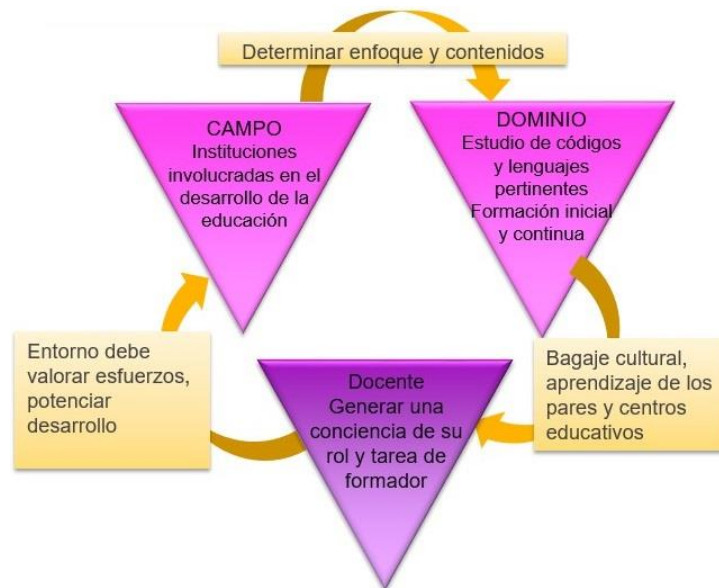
Determinar enfoque y contenidos

CAMPO
Instituciones involucradas en el desarrollo de la educación

DOMINIO
Estudio de códigos y lenguajes pertinentes
Formación inicial y continua

Entorno debe valorar esfuerzos, potenciar desarrollo

Docente
Generar una conciencia de su rol y tarea de formador

Bagaje cultural, aprendizaje de los pares y centros educativos